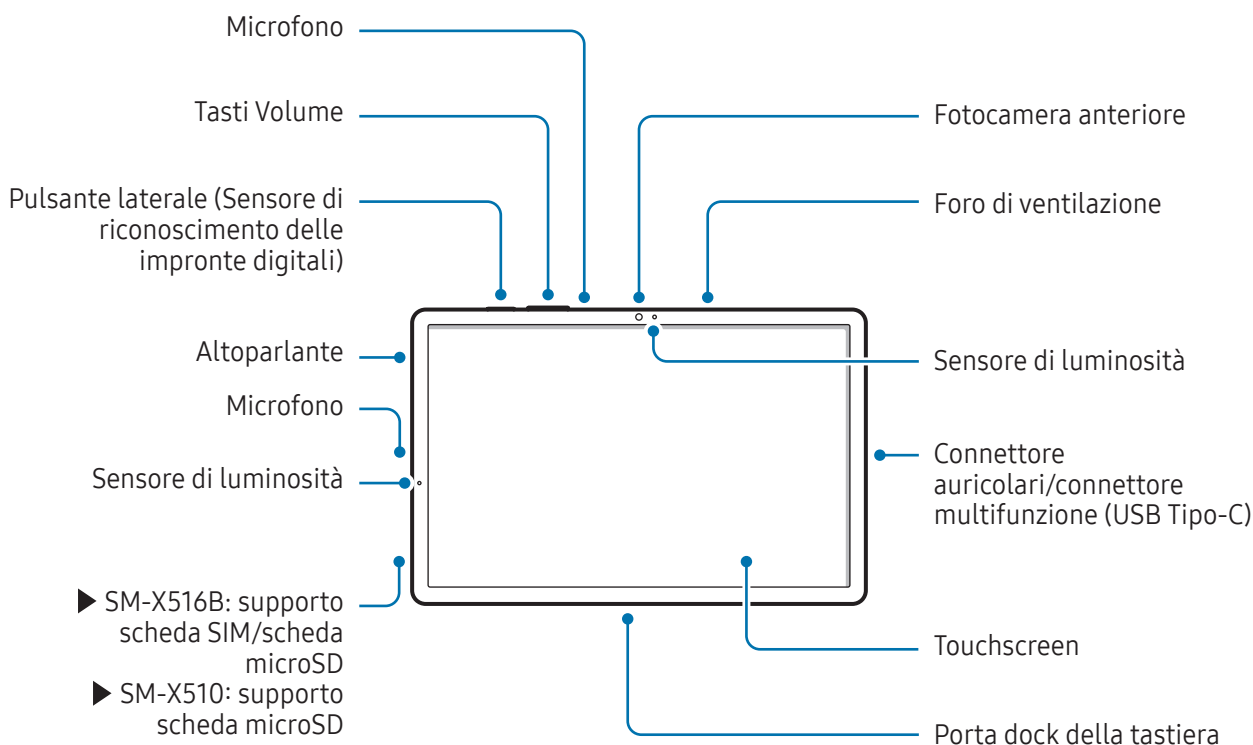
Microfono

Tasti Volume

Pulsante laterale (Sensore di riconoscimento delle impronte digitali)

Altoparlante

Microfono

Sensore di luminosità

▶ SM-X516B: supporto scheda SIM/scheda microSD
▶ SM-X510: supporto scheda microSD

Fotocamera anteriore

Foro di ventilazione

Sensore di luminosità

Connettore auricolari/connettore multifunzione (USB Tipo-C)

Touchscreen

Porta dock della tastiera